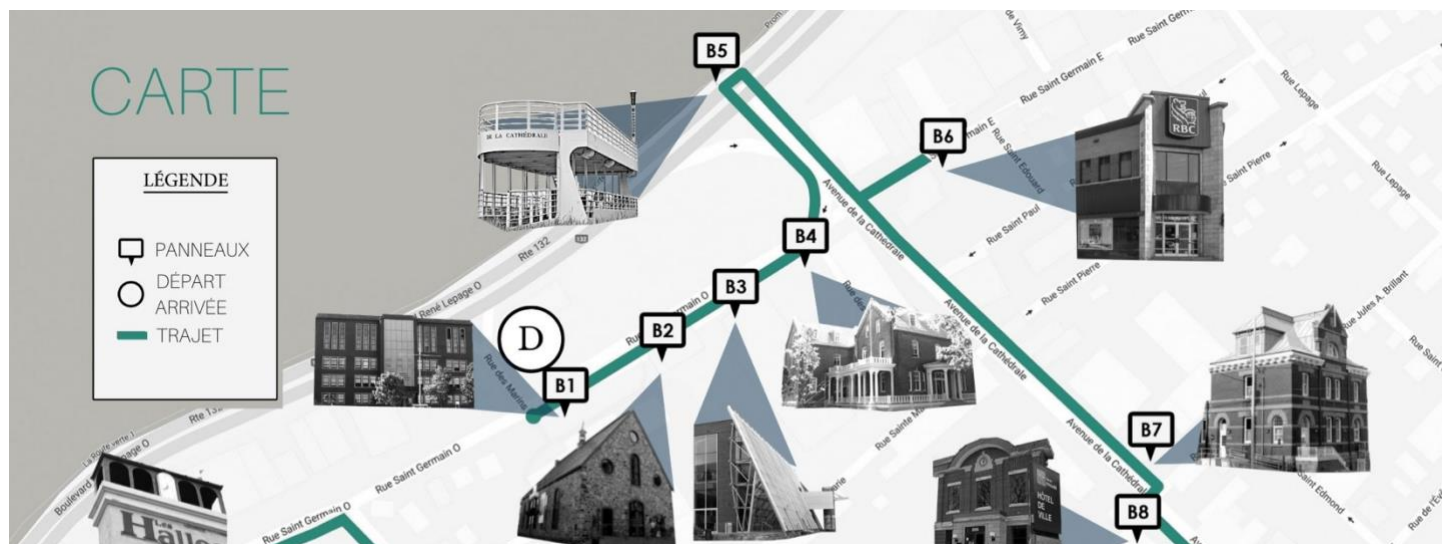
CARTE

LÉGENDE

PANNEAUX
DÉPART ARRIVÉE
TRAJET

B5
B6
B4
B3
B2
B1
D
B7
B8

DE LA CATHÉDRALE

RBC

HÔTEL DE VILLE

Rte 132
132
Rue René Lepage O
Rue des Marins
Rue Saint Germain O
Rue Saint Germain E
Rue Saint Germain E
Avenue de la Cathédrale
Avenue de la Cathédrale
Avenue de la Cathédrale
Rue Saint Edouard
Rue Saint Paul
Rue Saint Pierre
Rue Saint Pierre
Rue Lepage
Rue Lepage
Rue Jules A. Brillant
Rue Saint Edmond
Rue Sainte M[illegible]
Boulevard René Lepage O
La Route verte 1
Rte 13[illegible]
Rue de Viny
Prom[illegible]